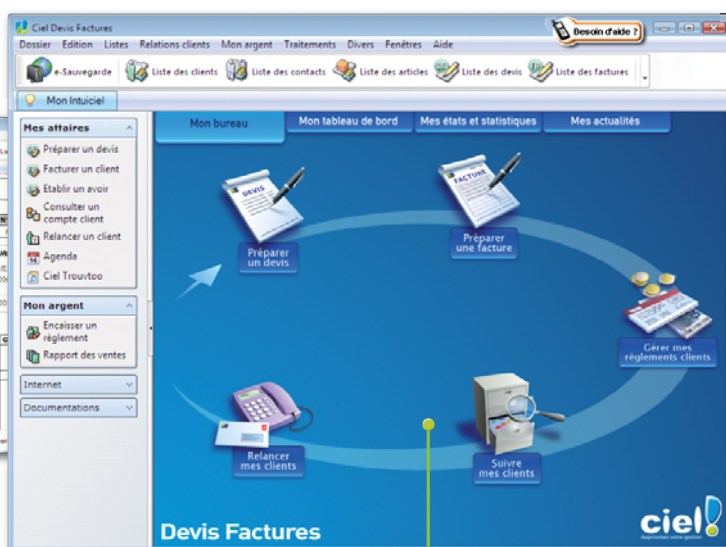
Ciel Devis Factures

Besoin d'aide ?

Dossier Edition Listes Relations clients Mon argent Traitements Divers Fenêtres Aide

e-Sauvegarde Liste des clients Liste des contacts Liste des articles Liste des devis Liste des factures

Mon Intuiciel

Mes affaires

Préparer un devis
Facturer un client
Établir un avoir
Consulter un compte client
Relancer un client
Agenda
Ciel Trouvtou

Mon argent

Encaisser un règlement
Rapport des ventes

Internet

Documentations

Mon bureau

Mon tableau de bord

Mes états et statistiques

Mes actualités

DEVIS

Préparer un devis

FACTURE

Préparer une facture

Gérer mes règlements clients

Relancer mes clients

Suivre mes clients

Devis Factures

ciel!